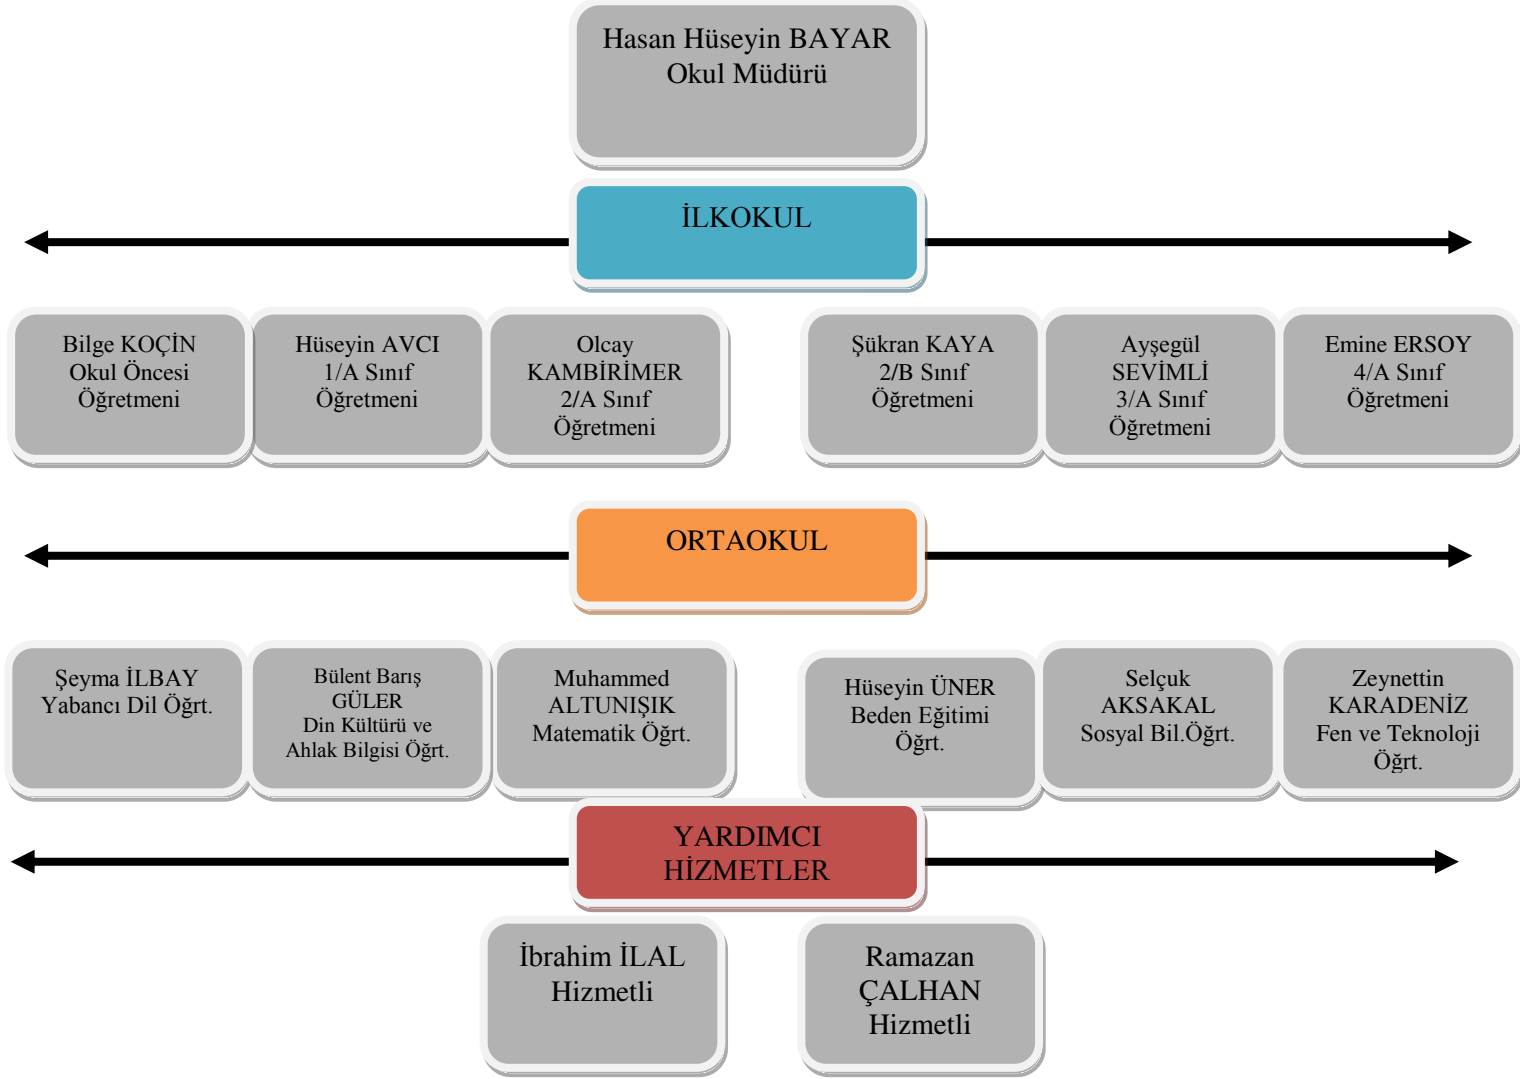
Hasan Hüseyin BAYAR
Okul Müdürü

İLKOKUL

Bilge KOÇİN
Okul Öncesi
Öğretmeni

Hüseyin AVCI
1/A Sınıf
Öğretmeni

Olcay
KAMBİRİMER
2/A Sınıf
Öğretmeni

Şükran KAYA
2/B Sınıf
Öğretmeni

Ayşegül
SEVİMLİ
3/A Sınıf
Öğretmeni

Emine ERSOY
4/A Sınıf
Öğretmeni

ORTAOKUL

Şeyma İLBAY
Yabancı Dil Öğrt.

Bülent Barış
GÜLER
Din Kültürü ve
Ahlak Bilgisi Öğrt.

Muhammed
ALTUNIŞIK
Matematik Öğrt.

Hüseyin ÜNER
Beden Eğitimi
Öğrt.

Selçuk
AKSAKAL
Sosyal Bil.Öğrt.

Zeynettin
KARADENİZ
Fen ve Teknoloji
Öğrt.

YARDIMCI
HİZMETLER

İbrahim İLAL
Hizmetli

Ramazan
ÇALHAN
Hizmetli